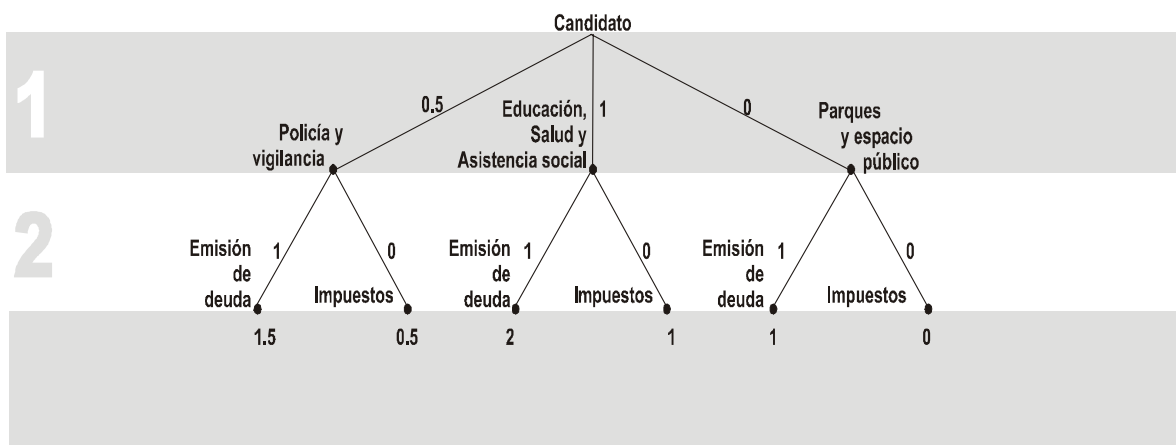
Candidato

1

0.5

Policía y vigilancia

Educación, Salud y Asistencia social

1

0

Parques y espacio público

2

Emisión de deuda

1

0

Impuestos

Emisión de deuda

1

0

Impuestos

Emisión de deuda

1

0

Impuestos

1.5

0.5

2

1

1

0